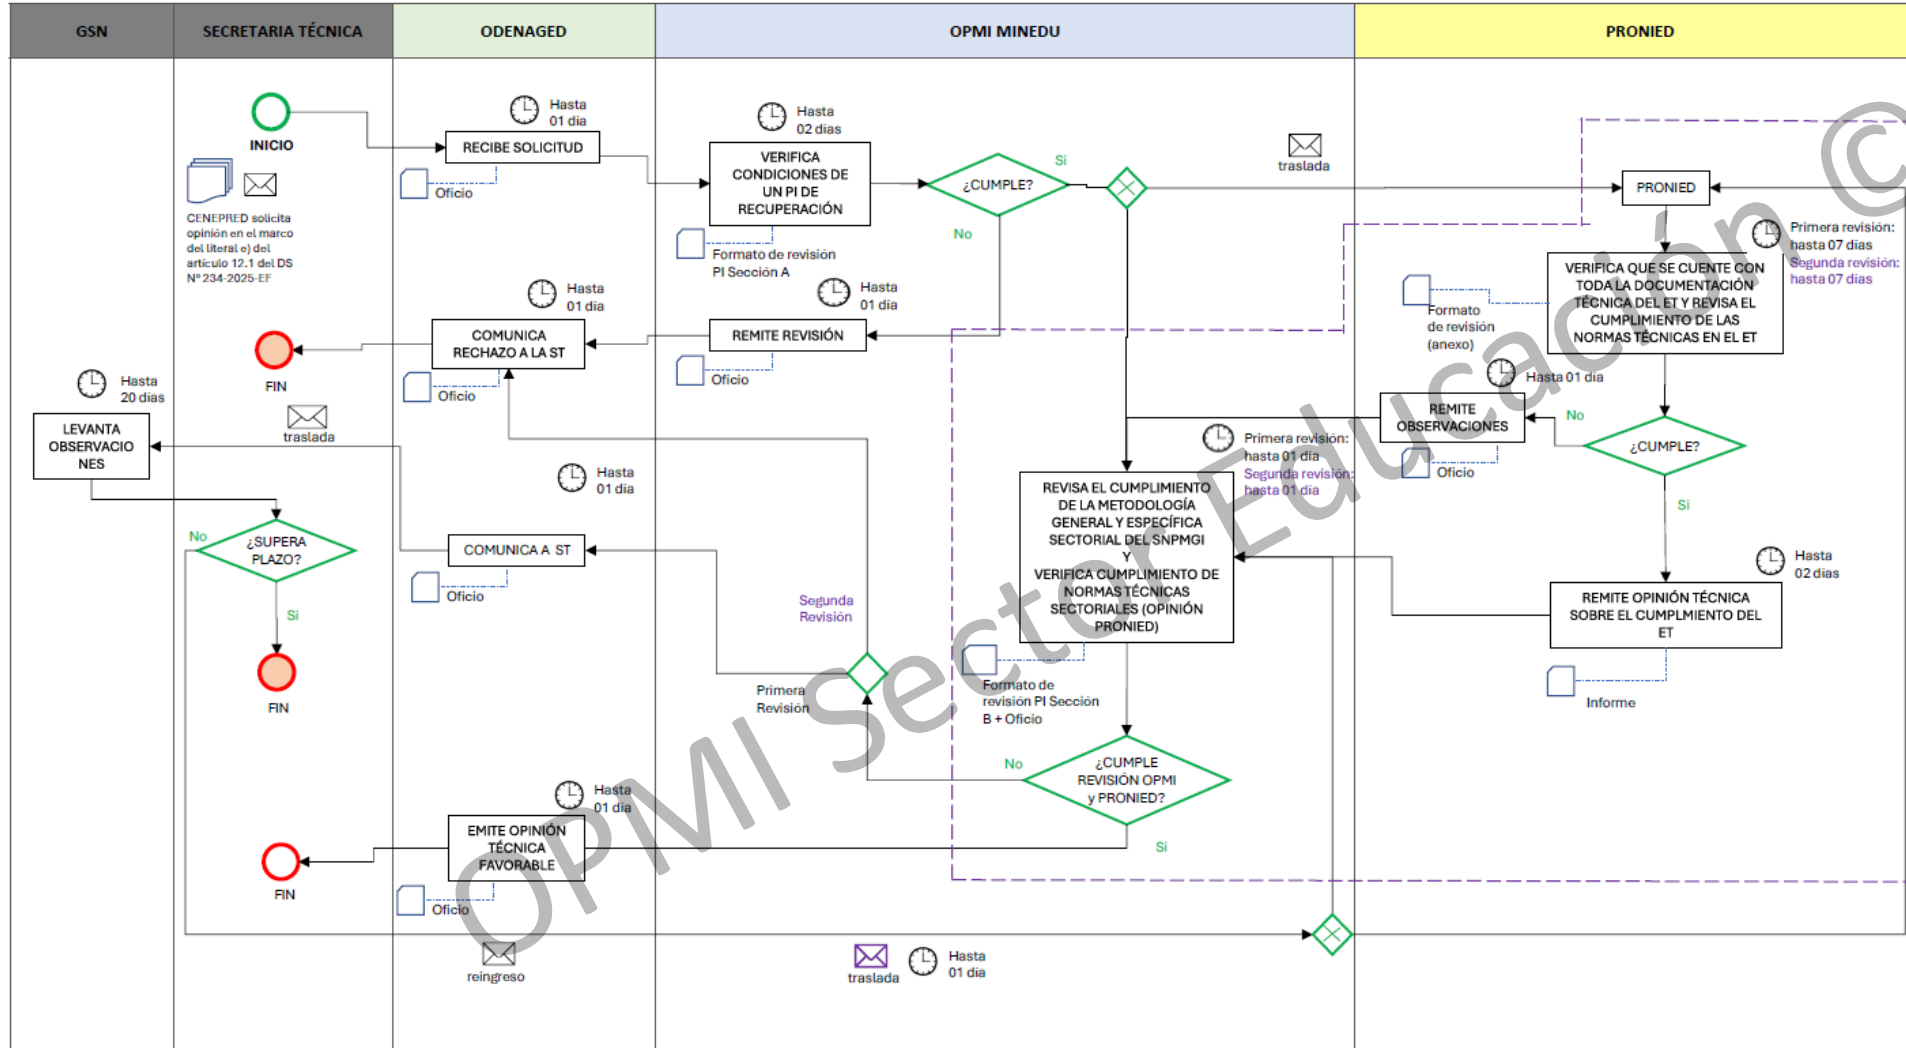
GSN

SECRETARIA TÉCNICA

ODENAGED

OPMI MINEDU

PRONIED

INICIO

CENEPRED solicita opinión en el marco del literal e) del artículo 12.1 del DS N° 234-2025-EF

Hasta 01 dia

RECIBE SOLICITUD

Oficio

Hasta 02 dias

VERIFICA CONDICIONES DE UN PI DE RECUPERACIÓN

Formato de revisión PI Sección A

¿CUMPLE?

Si

No

traslada

PRONIED

Primera revisión: hasta 07 dias
Segunda revisión: hasta 07 dias

VERIFICA QUE SE CUENTE CON TODA LA DOCUMENTACIÓN TÉCNICA DEL ET Y REVISA EL CUMPLIMIENTO DE LAS NORMAS TÉCNICAS EN EL ET

Formato de revisión (anexo)

Hasta 01 dia

Hasta 01 dia

COMUNICA RECHAZO A LA ST

Oficio

Hasta 01 dia

REMITE REVISIÓN

Oficio

FIN

Hasta 20 dias

LEVANTA OBSERVACIONES

traslada

Hasta 01 dia

REMITE OBSERVACIONES

Oficio

No

¿CUMPLE?

Primera revisión: hasta 01 dia
Segunda revisión: hasta 01 dia

REVISA EL CUMPLIMIENTO DE LA METODOLOGÍA GENERAL Y ESPECÍFICA SECTORIAL DEL SNPMGI Y VERIFICA CUMPLIMIENTO DE NORMAS TÉCNICAS SECTORIALES (OPINIÓN PRONIED)

Si

Hasta 02 dias

REMITE OPINIÓN TÉCNICA SOBRE EL CUMPLMIENTO DEL ET

Informe

No

¿SUPERA PLAZO?

Si

FIN

Hasta 01 dia

COMUNICA A ST

Oficio

Segunda Revision

Primera Revisión

Formato de revisión PI Sección B + Oficio

No

¿CUMPLE REVISIÓN OPMI y PRONIED?

Si

Hasta 01 dia

EMITE OPINIÓN TÉCNICA FAVORABLE

Oficio

FIN

reingreso

traslada

Hasta 01 dia

OPMI Sector Educación ©